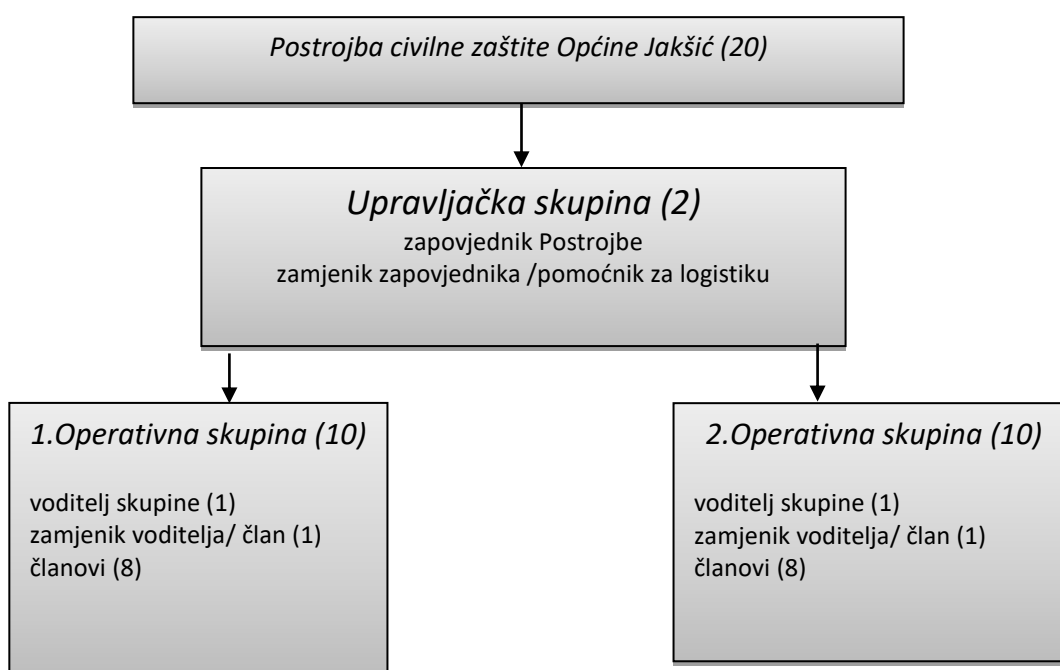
Postrojba civilne zaštite Općine Jakšić (20)

Upravljačka skupina (2)
zapovjednik Postrojbe
zamjenik zapovjednika /pomoćnik za logistiku

1.Operativna skupina (10)

voditelj skupine (1)
zamjenik voditelja/ član (1)
članovi (8)

2.Operativna skupina (10)

voditelj skupine (1)
zamjenik voditelja/ član (1)
članovi (8)